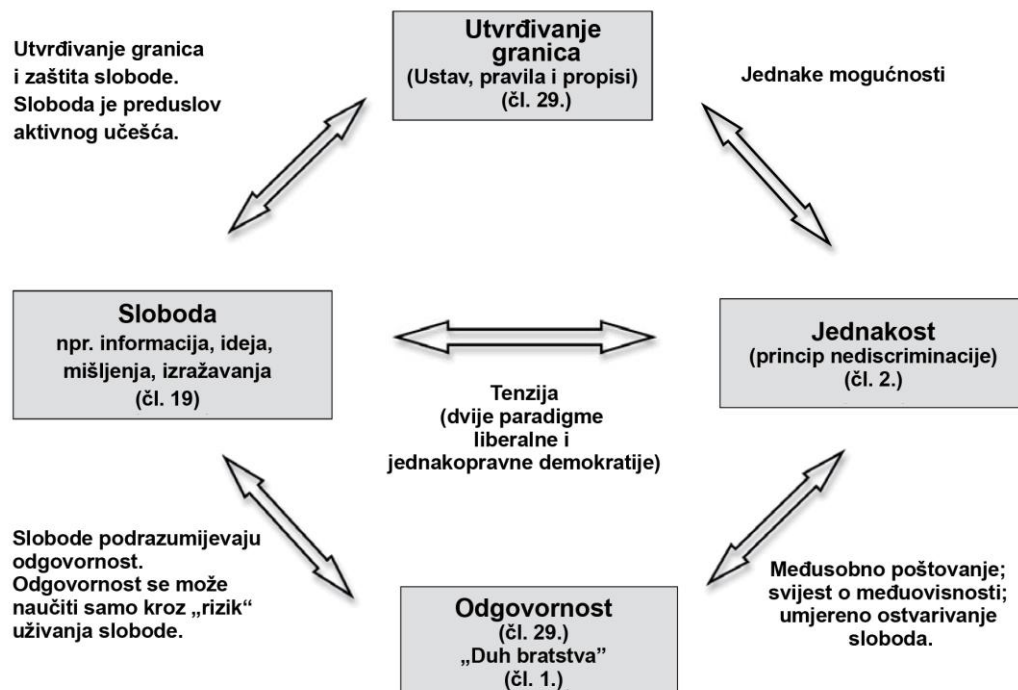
Utvrđivanje granica
(Ustav, pravila i propisi)
(čl. 29.)

Utvrđivanje granica i zaštita slobode. Sloboda je preduslov aktivnog učešća.

Jednake mogućnosti

Sloboda
npr. informacija, ideja, mišljenja, izražavanja
(čl. 19)

Jednakost
(princip nediscriminacije)
(čl. 2.)

Tenzija
(dvije paradigme liberalne i jednakopravne demokratije)

Slobode podrazumijevaju odgovornost. Odgovornost se može naučiti samo kroz „rizik" uživanja slobode.

Međusobno poštovanje; svijest o međuovisnosti; umjereno ostvarivanje sloboda.

Odgovornost
(čl. 29.)
„Duh bratstva"
(čl. 1.)